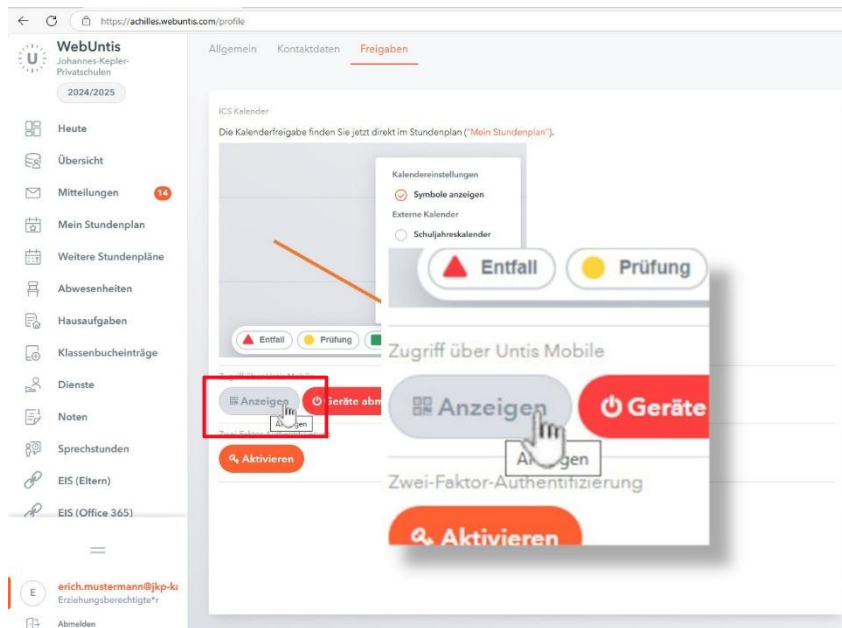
https://achilles.webuntis.com/profile

WebUntis
Johannes-Kepler-Privatschulen
2024/2025

Heute
Übersicht
Mitteilungen 14
Mein Stundenplan
Weitere Stundenpläne
Abwesenheiten
Hausaufgaben
Klassenbucheinträge
Dienste
Noten
Sprechstunden
EIS (Eltern)
EIS (Office 365)

erich.mustermann@jkp-k
Erziehungsberechtigte*r
Abmelden

Allgemein Kontaktdaten Freigaben

ICS Kalender
Die Kalenderfreigabe finden Sie jetzt direkt im Stundenplan ("Mein Stundenplan").

Kalendereinstellungen
Symbole anzeigen
Externe Kalender
Schuljahreskalender

Entfall Prüfung

Zugriff über Untis Mobile
Anzeigen Geräte abm
Anzeigen
Zwei-Faktor-Authentifizierung
Aktivieren

Entfall Prüfung
Zugriff über Untis Mobile
Anzeigen Geräte
Anzeigen
Zwei-Faktor-Authentifizierung
Aktivieren